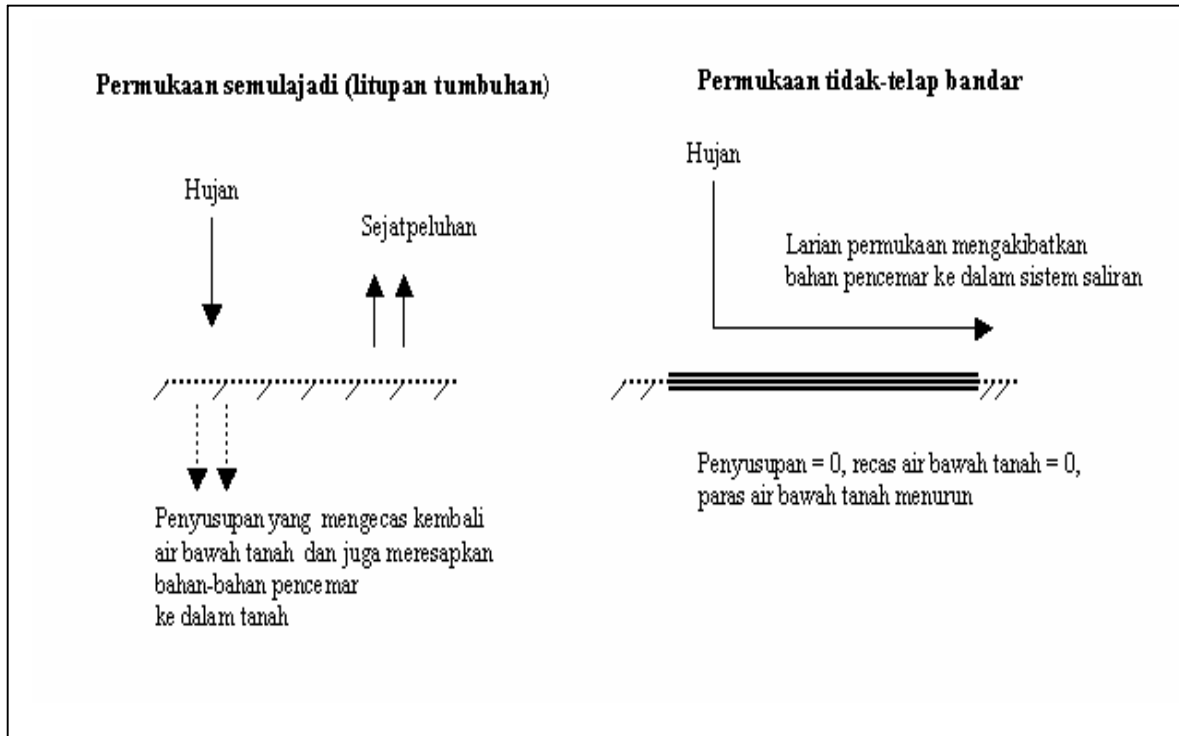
Permukaan semulajadi (litupan tumbuhan)

Hujan

Sejatpeluhan

Penyusupan yang mengecas kembali air bawah tanah dan juga meresapkan bahan-bahan pencemar
ke dalam tanah

Permukaan tidak-telap bandar

Hujan

Larian permukaan mengakibatkan bahan pencemar ke dalam sistem saliran

Penyusupan = 0, recas air bawah tanah = 0, paras air bawah tanah menurun